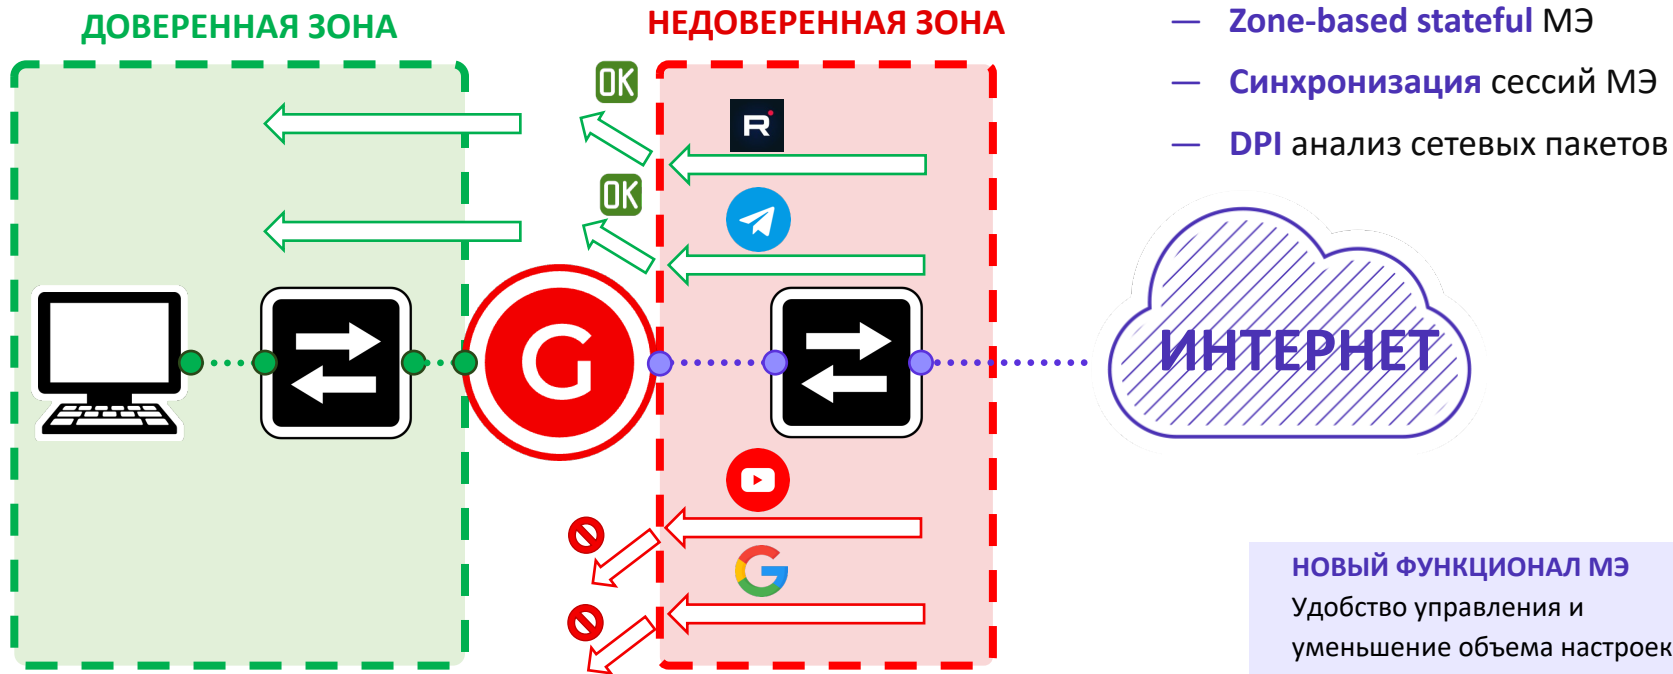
ДОВЕРЕННАЯ ЗОНА

НЕДОВЕРЕННАЯ ЗОНА

— Zone-based stateful МЭ

— Синхронизация сессий МЭ

— DPI анализ сетевых пакетов

OK

OK

ИНТЕРНЕТ

НОВЫЙ ФУНКЦИОНАЛ МЭ
Удобство управления и уменьшение объема настроек